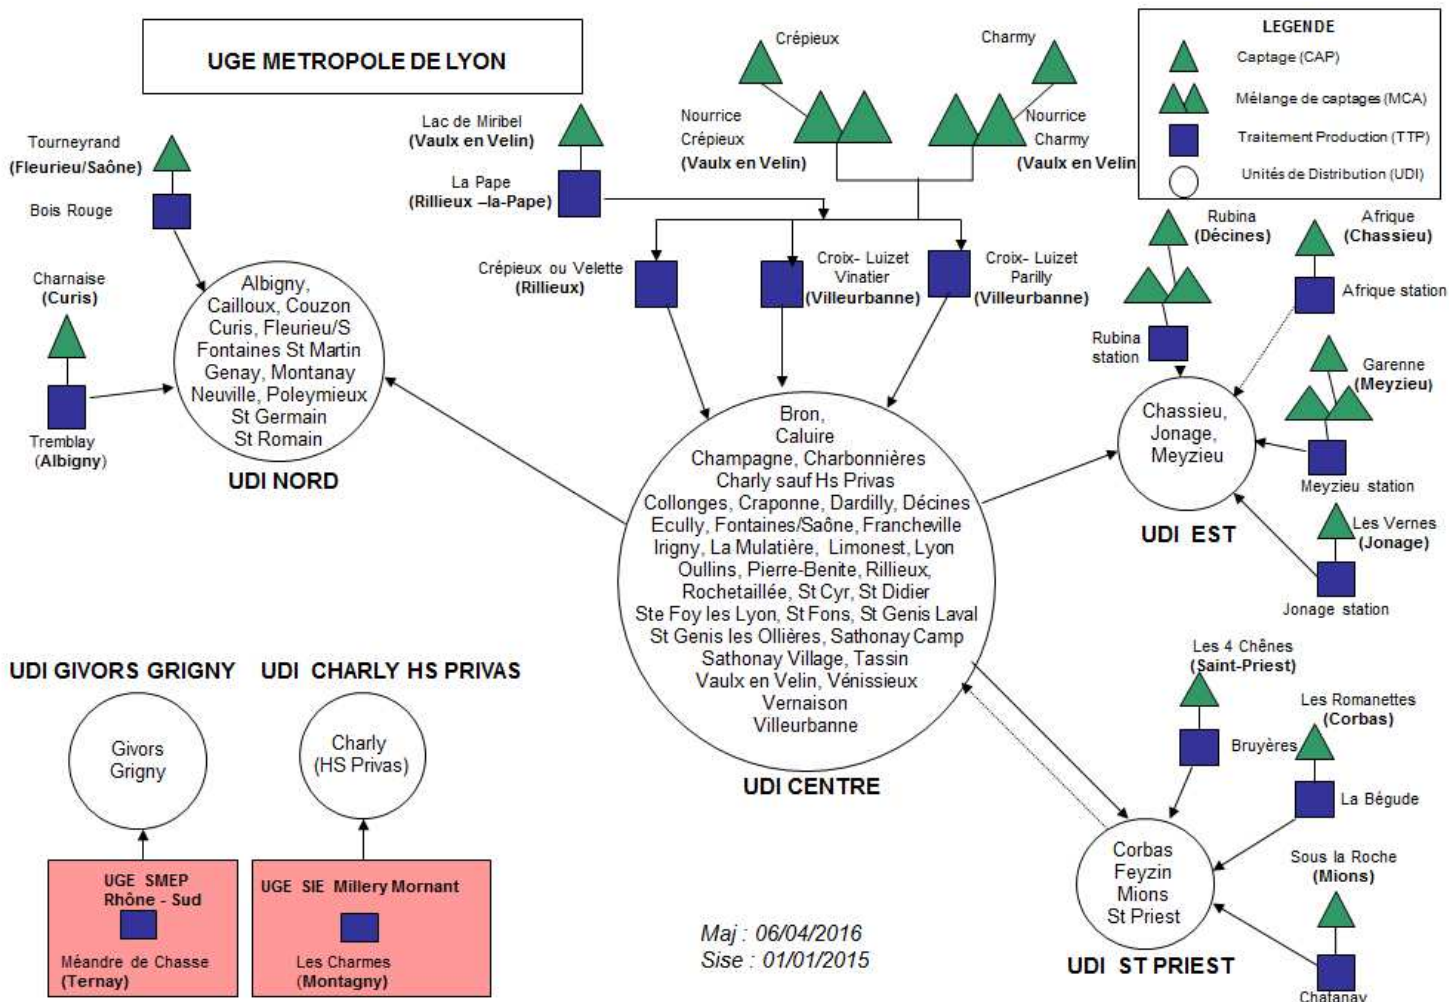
UGE METROPOLE DE LYON

LEGENDE
Captage (CAP)
Mélange de captages (MCA)
Traitement Production (TTP)
Unités de Distribution (UDI)

Crépieux
Charmy
Nourrice Crépieux (Vaulx en Velin)
Nourrice Charmy (Vaulx en Velin)
Lac de Miribel (Vaulx en Velin)
La Pape (Rillieux –la-Pape)
Tourneyrand (Fleurieu/Saône)
Bois Rouge
Charnaise (Curis)
Tremblay (Albigny)

Albigny, Cailloux, Couzon Curis, Fleurieu/S Fontaines St Martin Genay, Montanay Neuville, Poleymieux St Germain St Romain
UDI NORD

Crépieux ou Velette (Rillieux)
Croix- Luizet Vinatier (Villeurbanne)
Croix- Luizet Parilly (Villeurbanne)

Rubina (Décines)
Afrique (Chassieu)
Rubina station
Afrique station
Garenne (Meyzieu)
Meyzieu station
Les Vernes (Jonage)
Jonage station

Chassieu, Jonage, Meyzieu
UDI EST

Bron, Caluire Champagne, Charbonnières Charly sauf Hs Privas Collonges, Craponne, Dardilly, Décines Ecully, Fontaines/Saône, Francheville Irigny, La Mulatière, Limonest, Lyon Oullins, Pierre-Benite, Rillieux, Rochetaillée, St Cyr, St Didier Ste Foy les Lyon, St Fons, St Genis Laval St Genis les Ollières, Sathonay Camp Sathonay Village, Tassin Vaulx en Velin, Vénissieux Vernaison Villeurbanne
UDI CENTRE

UDI GIVORS GRIGNY
UDI CHARLY HS PRIVAS
Givors Grigny
Charly (HS Privas)
UGE SMEP Rhône - Sud
Méandre de Chasse (Ternay)
UGE SIE Millery Mornant
Les Charmes (Montagny)

Les 4 Chênes (Saint-Priest)
Bruyères
Les Romanettes (Corbas)
La Bégude
Sous la Roche (Mions)
Chatanay

Corbas Feyzin Mions St Priest
UDI ST PRIEST

Maj : 06/04/2016
Sise : 01/01/2015